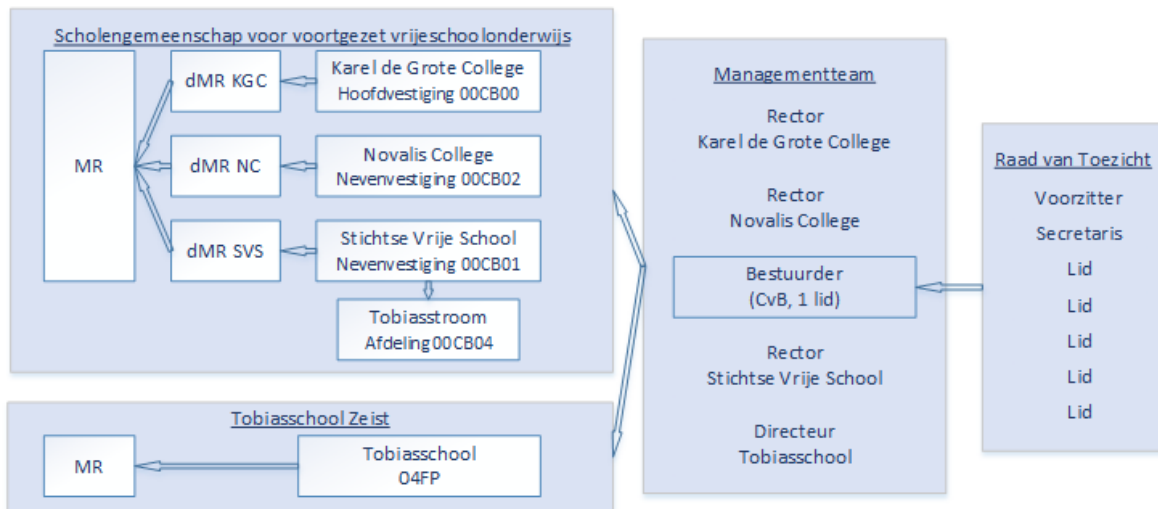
Scholengemeenschap voor voortgezet vrijeschoolonderwijs

MR

dMR KGC

Karel de Grote College
Hoofdvestiging 00CB00

dMR NC

Novalis College
Nevenvestiging 00CB02

dMR SVS

Stichtse Vrije School
Nevenvestiging 00CB01

Tobiasstroom
Afdeling 00CB04

Tobiasschool Zeist

MR

Tobiasschool
04FP

Managementteam

Rector
Karel de Grote College

Rector
Novalis College

Bestuurder
(CvB, 1 lid)

Rector
Stichtse Vrije School

Directeur
Tobiasschool

Raad van Toezicht

Voorzitter

Secretaris

Lid

Lid

Lid

Lid

Lid